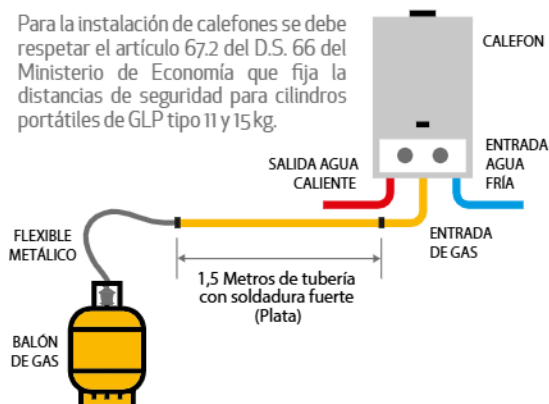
Para la instalación de calefones se debe respetar el artículo 67.2 del D.S. 66 del Ministerio de Economía que fija la distancias de seguridad para cilindros portátiles de GLP tipo 11 y 15 kg.

CALEFON

SALIDA AGUA CALIENTE

ENTRADA AGUA FRÍA

FLEXIBLE METÁLICO

ENTRADA DE GAS

1,5 Metros de tubería con soldadura fuerte (Plata)

BALÓN DE GAS